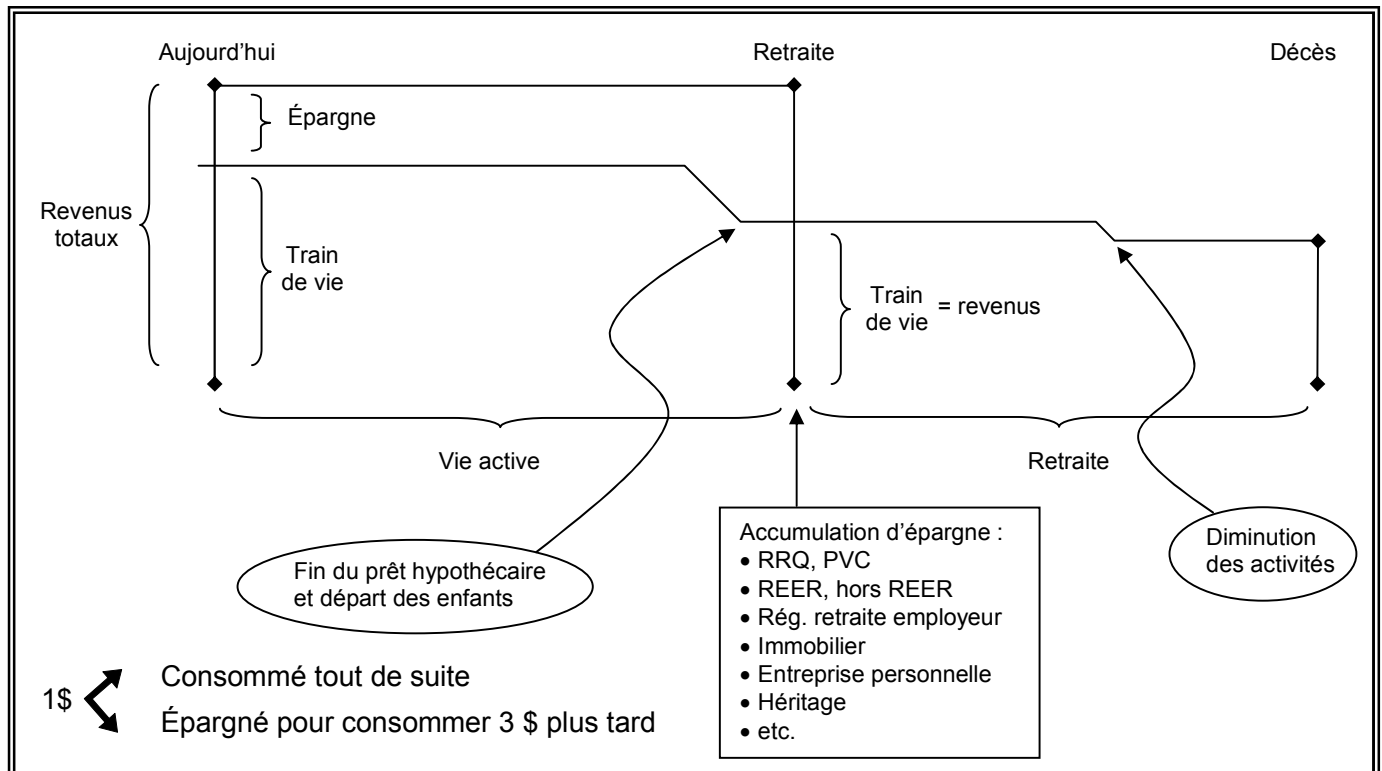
Aujourd'hui

Retraite

Décès

Épargne

Revenus totaux

Train de vie

Train de vie = revenus

Vie active

Retraite

Fin du prêt hypothécaire et départ des enfants

Accumulation d'épargne :
• RRQ, PVC
• REER, hors REER
• Rég. retraite employeur
• Immobilier
• Entreprise personnelle
• Héritage
• etc.

Diminution des activités

1$ Consommé tout de suite
Épargné pour consommer 3 $ plus tard